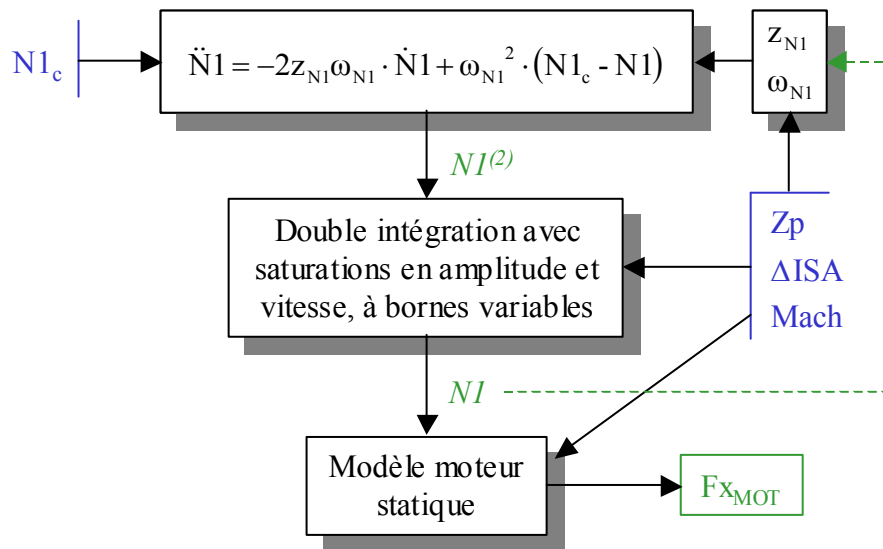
$N1_c$

$\ddot{N}1 = -2z_{N1}\omega_{N1} \cdot \dot{N}1 + \omega_{N1}^2 \cdot (N1_c - N1)$

$z_{N1}$
$\omega_{N1}$

$N1^{(2)}$

Double intégration avec saturations en amplitude et vitesse, à bornes variables

Zp
ΔISA
Mach

N1

Modèle moteur statique

$Fx_{MOT}$